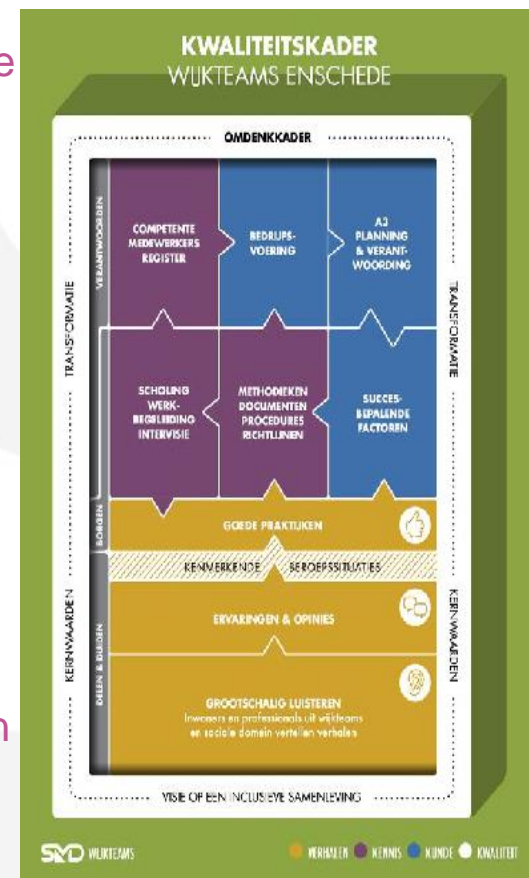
e

n

KWALITEITSKADER
WIJKTEAMS ENSCHEDE

OMDENKKADER

VERANTWOORDEN

COMPETENTE MEDEWERKERS REGISTER

BEDRIJFS-VOERING

A3 PLANNING & VERANT-WOORDING

TRANSFORMATIE

TRANSFORMATIE

SCHOLING WERK-BEGELEIDING INTERVISIE

METHODIEKEN DOCUMENTEN PROCEDURES RICHTLIJNEN

SUCCES-BEPALENDE FACTOREN

BORGEN

GOEDE PRAKTIJKEN

KENMERKENDE BEROEPSSITUATIES

KERNWAARDEN

KERNWAARDEN

DELEN & DUIDEN

ERVARINGEN & OPINIES

GROOTSCHALIG LUISTEREN
Inwoners en professionals uit wijkteams en sociale domein vertellen verhalen

VISIE OP EEN INCLUSIEVE SAMENLEVING

SVD WIJKTEAMS

VERHALEN KENNIS KUNDE KWALITEIT